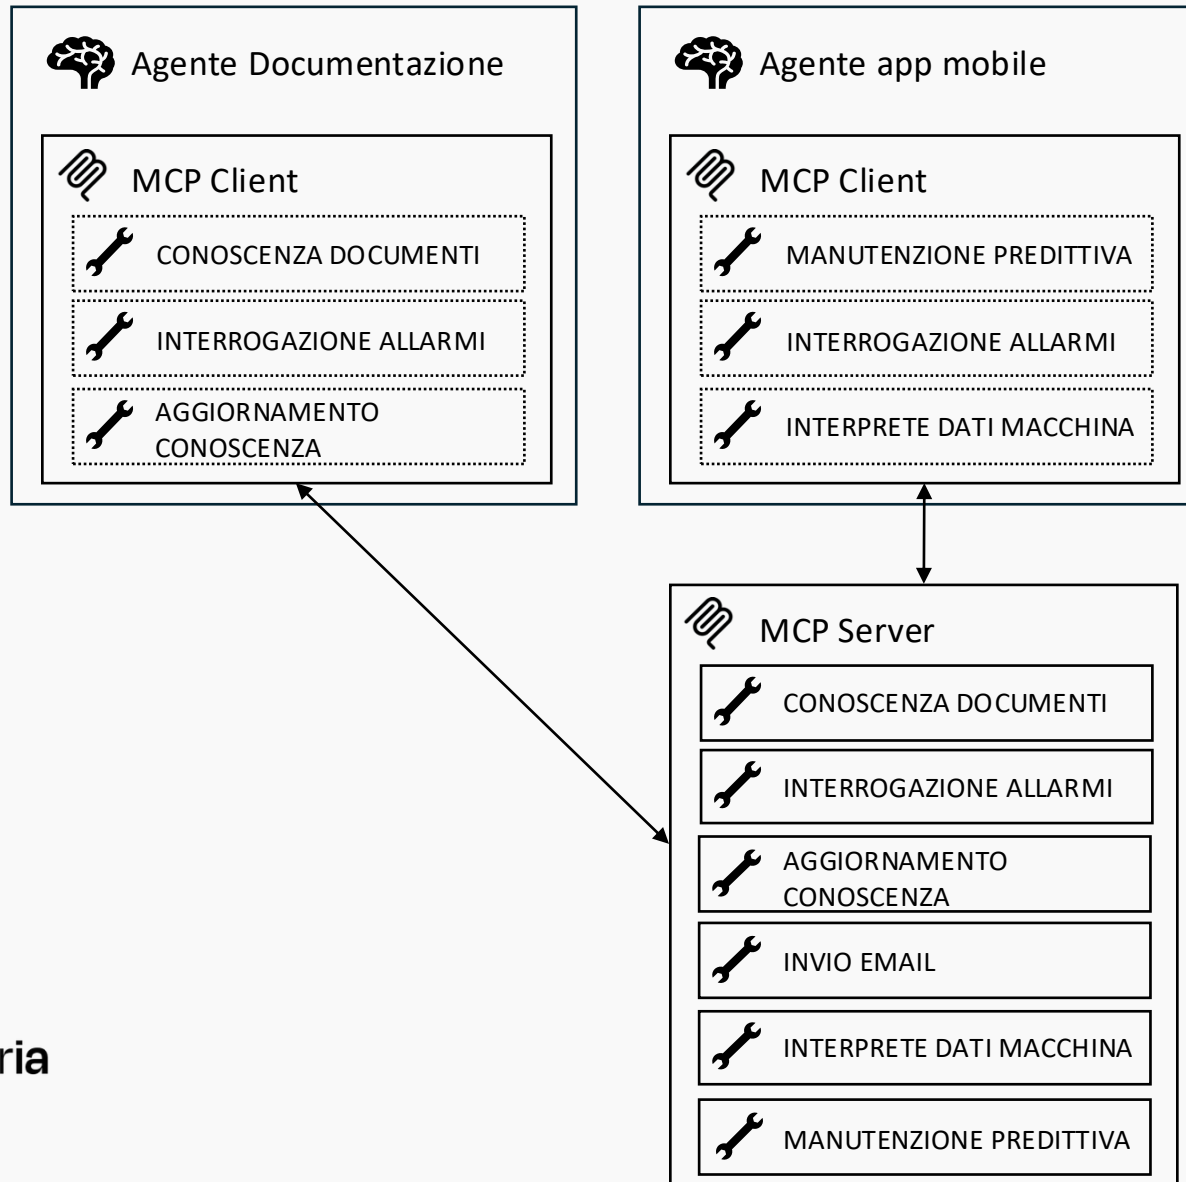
Agente Documentazione

MCP Client

CONOSCENZA DOCUMENTI

INTERROGAZIONE ALLARMI

AGGIORNAMENTO CONOSCENZA

Agente app mobile

MCP Client

MANUTENZIONE PREDITTIVA

INTERROGAZIONE ALLARMI

INTERPRETE DATI MACCHINA

MCP Server

CONOSCENZA DOCUMENTI

INTERROGAZIONE ALLARMI

AGGIORNAMENTO CONOSCENZA

INVIO EMAIL

INTERPRETE DATI MACCHINA

MANUTENZIONE PREDITTIVA

ria